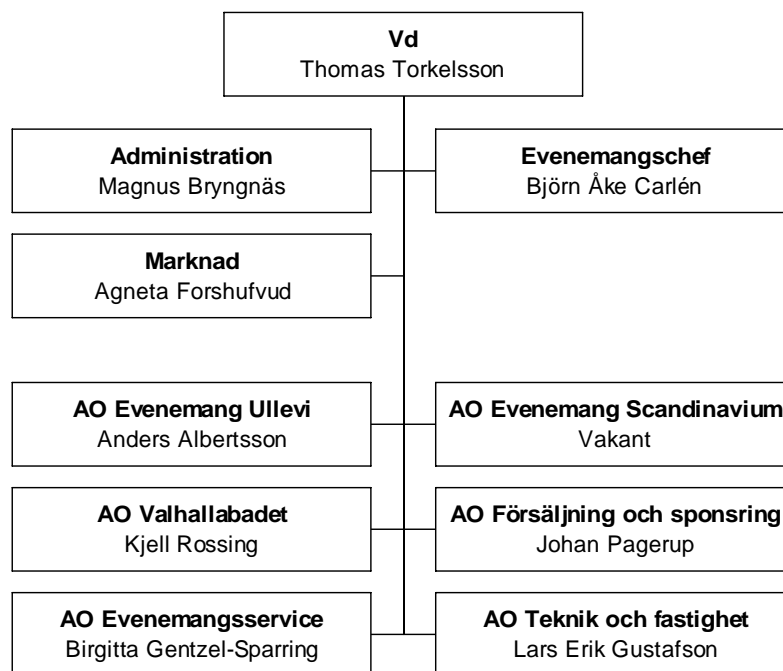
**Vd**
Thomas Torkelsson

**Administration**
Magnus Bryngnäs

**Evenemangschef**
Björn Åke Carlén

**Marknad**
Agneta Forshufvud

**AO Evenemang Ullevi**
Anders Albertsson

**AO Evenemang Scandinavium**
Vakant

**AO Valhallabadet**
Kjell Rossing

**AO Försäljning och sponsring**
Johan Pagerup

**AO Evenemangsservice**
Birgitta Gentzel-Sparring

**AO Teknik och fastighet**
Lars Erik Gustafson